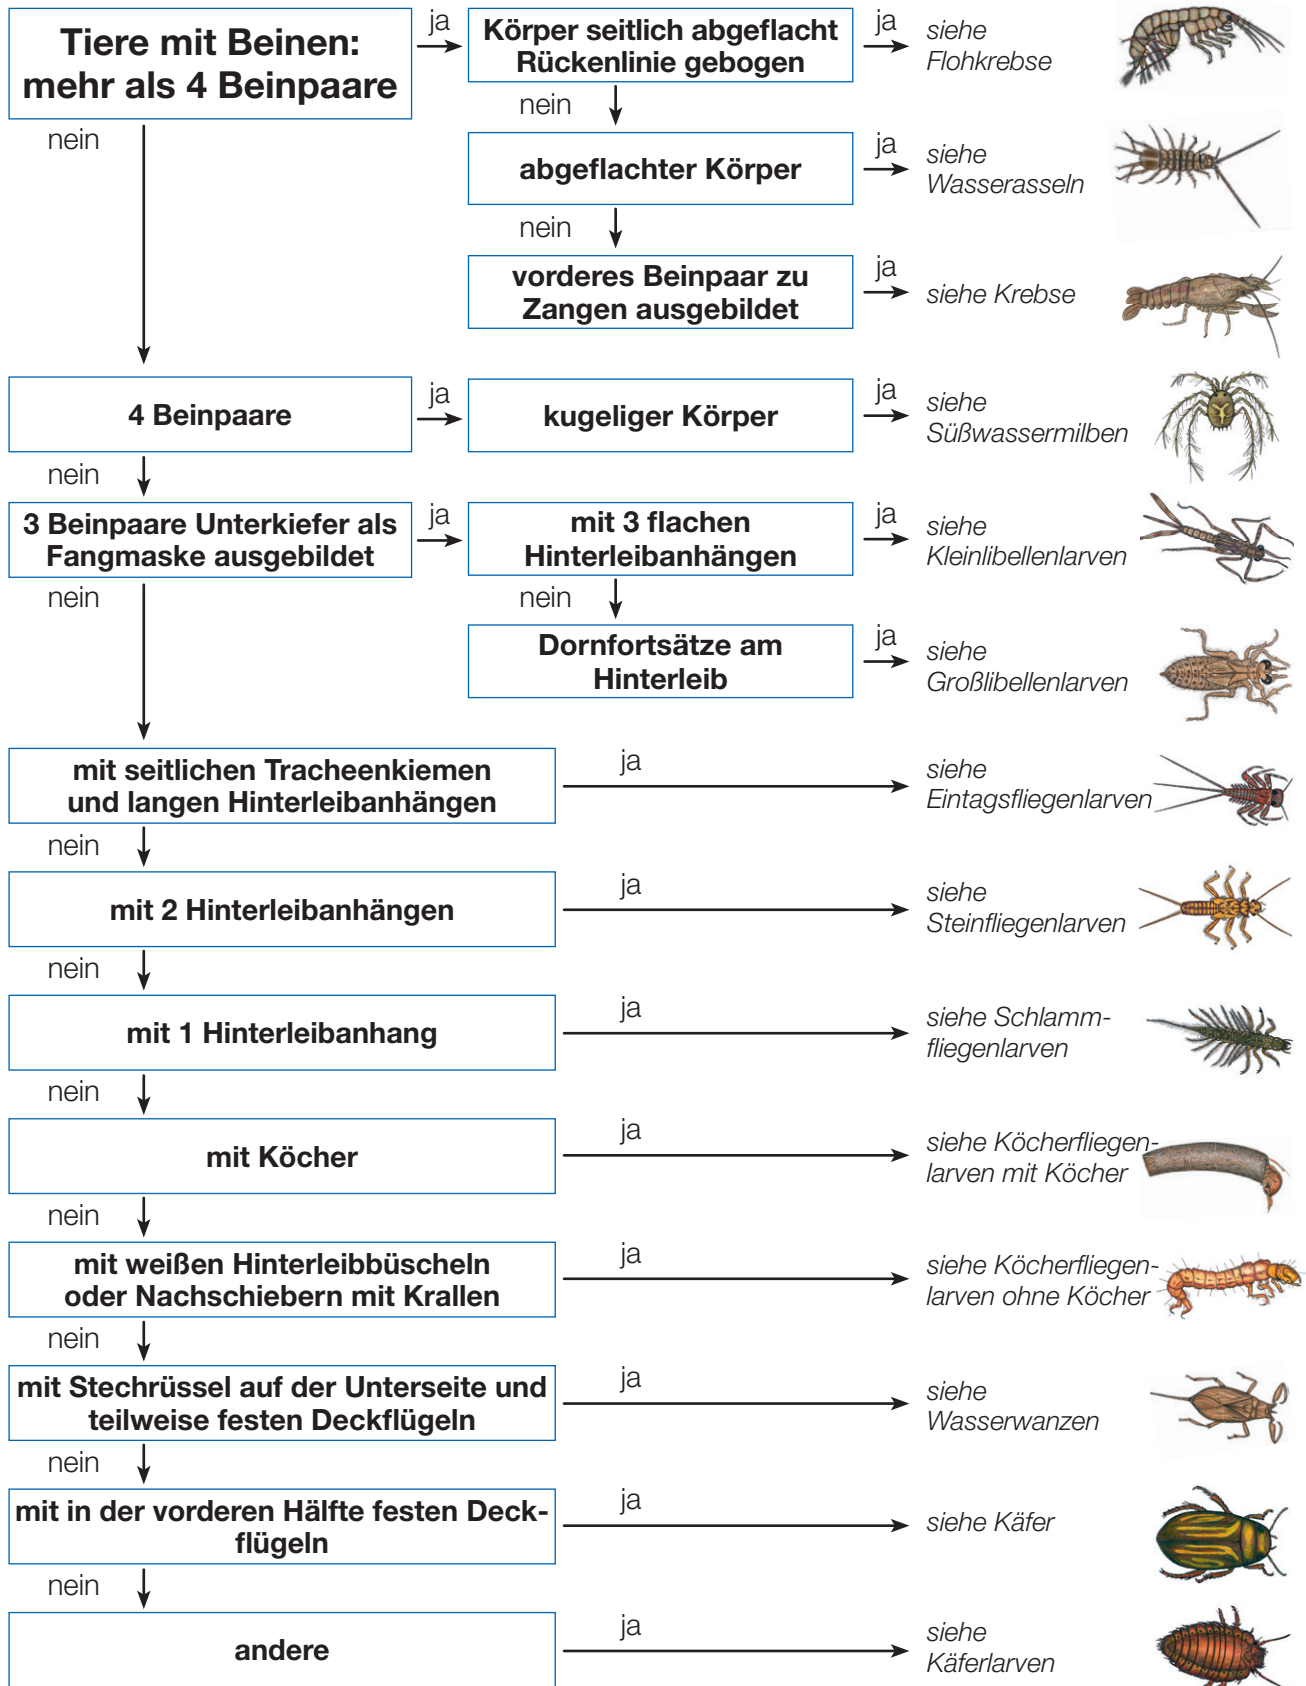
Tiere mit Beinen: mehr als 4 Beinpaare

ja

Körper seitlich abgeflacht Rückenlinie gebogen

ja

siehe Flohkrebse

nein

abgeflachter Körper

ja

siehe Wasserasseln

nein

vorderes Beinpaar zu Zangen ausgebildet

ja

siehe Krebse

nein

4 Beinpaare

ja

kugeliger Körper

ja

siehe Süßwassermilben

nein

3 Beinpaare Unterkiefer als Fangmaske ausgebildet

ja

mit 3 flachen Hinterleibanhängen

ja

siehe Kleinlibellenlarven

nein

nein

Dornfortsätze am Hinterleib

ja

siehe Großlibellenlarven

mit seitlichen Tracheenkiemen und langen Hinterleibanhängen

ja

siehe Eintagsfliegenlarven

nein

mit 2 Hinterleibanhängen

ja

siehe Steinfliegenlarven

nein

mit 1 Hinterleibanhang

ja

siehe Schlammfliegenlarven

nein

mit Köcher

ja

siehe Köcherfliegenlarven mit Köcher

nein

mit weißen Hinterleibbüscheln oder Nachschiebern mit Krallen

ja

siehe Köcherfliegenlarven ohne Köcher

nein

mit Stechrüssel auf der Unterseite und teilweise festen Deckflügeln

ja

siehe Wasserwanzen

nein

mit in der vorderen Hälfte festen Deckflügeln

ja

siehe Käfer

nein

andere

ja

siehe Käferlarven